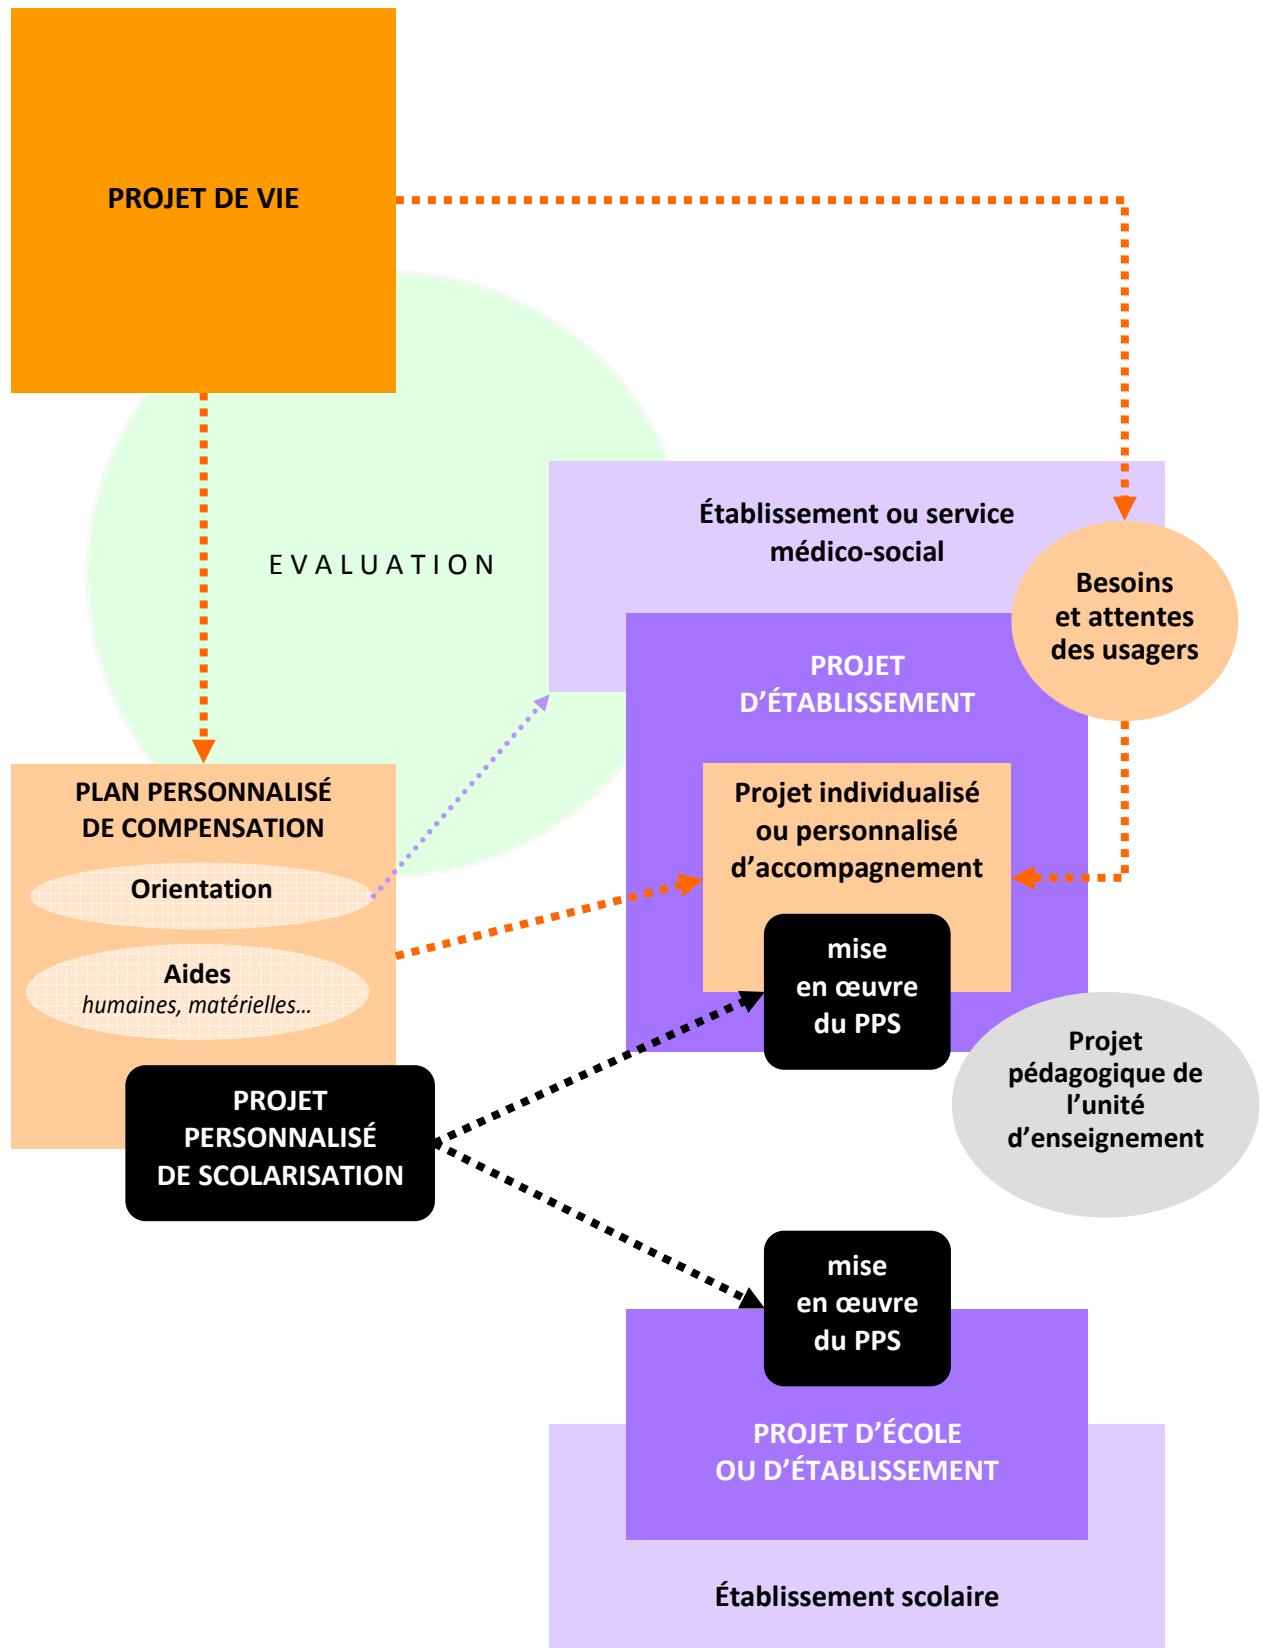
PROJET DE VIE

EVALUATION

Établissement ou service médico-social

Besoins et attentes des usagers

PROJET D'ÉTABLISSEMENT

Projet individualisé ou personnalisé d'accompagnement

mise en œuvre du PPS

PLAN PERSONNALISÉ DE COMPENSATION

Orientation

Aides
humaines, matérielles…

PROJET PERSONNALISÉ DE SCOLARISATION

Projet pédagogique de l'unité d'enseignement

mise en œuvre du PPS

PROJET D'ÉCOLE OU D'ÉTABLISSEMENT

Établissement scolaire